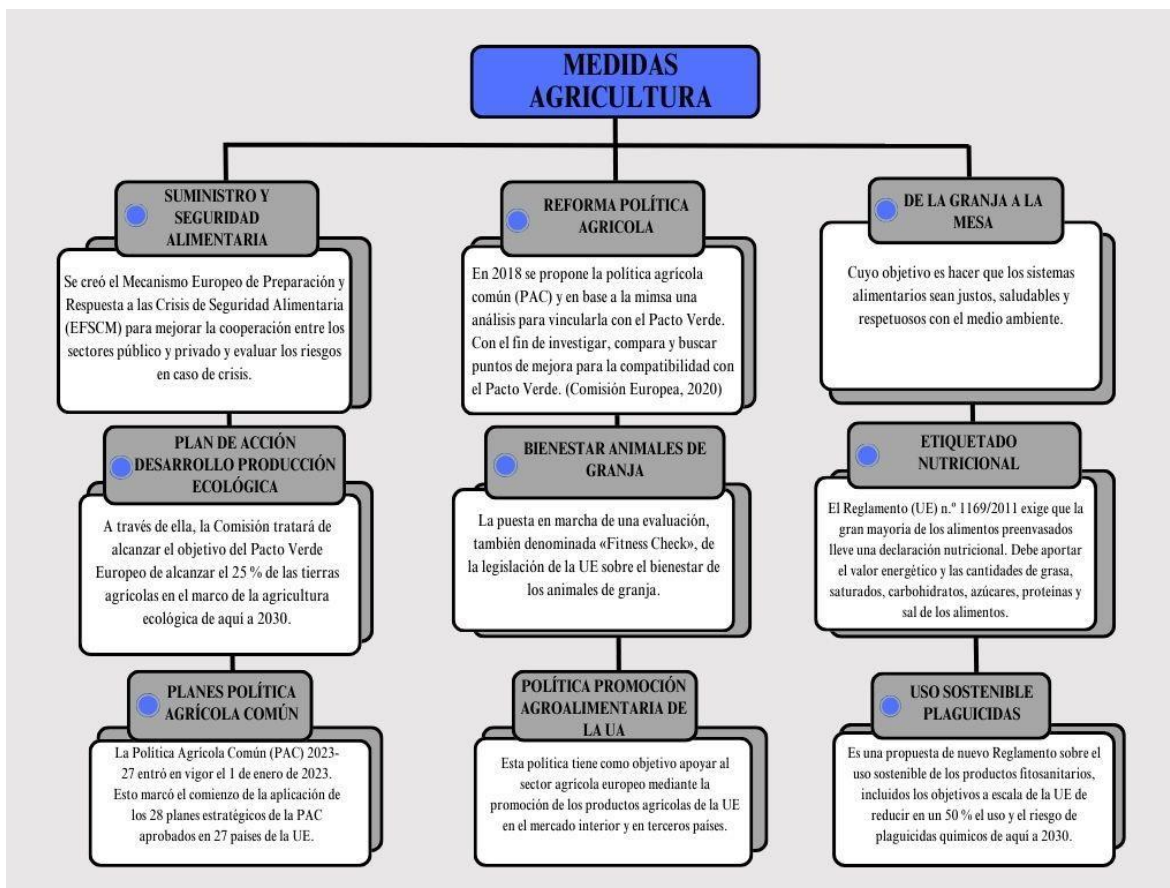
MEDIDAS AGRICULTURA

SUMINISTRO Y SEGURIDAD ALIMENTARIA

Se creó el Mecanismo Europeo de Preparación y Respuesta a las Crisis de Seguridad Alimentaria (EFSCM) para mejorar la cooperación entre los sectores público y privado y evaluar los riesgos en caso de crisis.

PLAN DE ACCIÓN DESARROLLO PRODUCCIÓN ECOLÓGICA

A través de ella, la Comisión tratará de alcanzar el objetivo del Pacto Verde Europeo de alcanzar el 25 % de las tierras agrícolas en el marco de la agricultura ecológica de aquí a 2030.

PLANES POLÍTICA AGRÍCOLA COMÚN

La Política Agrícola Común (PAC) 2023-27 entró en vigor el 1 de enero de 2023. Esto marcó el comienzo de la aplicación de los 28 planes estratégicos de la PAC aprobados en 27 países de la UE.

REFORMA POLÍTICA AGRICOLA

En 2018 se propone la política agrícola común (PAC) y en base a la mimsa una análisis para vincularla con el Pacto Verde. Con el fin de investigar, compara y buscar puntos de mejora para la compatibilidad con el Pacto Verde. (Comisión Europea, 2020)

BIENESTAR ANIMALES DE GRANJA

La puesta en marcha de una evaluación, también denominada «Fitness Check», de la legislación de la UE sobre el bienestar de los animales de granja.

POLÍTICA PROMOCIÓN AGROALIMENTARIA DE LA UA

Esta política tiene como objetivo apoyar al sector agrícola europeo mediante la promoción de los productos agrícolas de la UE en el mercado interior y en terceros países.

DE LA GRANJA A LA MESA

Cuyo objetivo es hacer que los sistemas alimentarios sean justos, saludables y respetuosos con el medio ambiente.

ETIQUETADO NUTRICIONAL

El Reglamento (UE) n.º 1169/2011 exige que la gran mayoría de los alimentos preenvasados lleve una declaración nutricional. Debe aportar el valor energético y las cantidades de grasa, saturados, carbohidratos, azúcares, proteínas y sal de los alimentos.

USO SOSTENIBLE PLAGUICIDAS

Es una propuesta de nuevo Reglamento sobre el uso sostenible de los productos fitosanitarios, incluidos los objetivos a escala de la UE de reducir en un 50 % el uso y el riesgo de plaguicidas químicos de aquí a 2030.